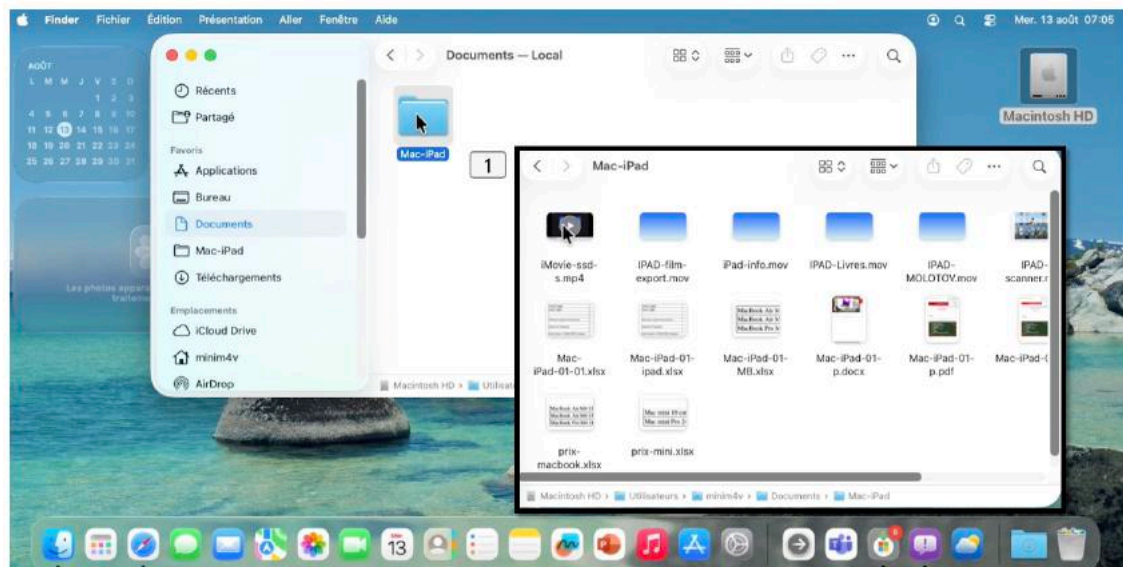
Finder Fichier Édition Présentation Aller Fenêtre Aide

Mer. 13 août 07:05

AOÛT
L M M J V S D
1 2 3
4 5 6 7 8 9 10
11 12 13 14 15 16 17
18 19 20 21 22 23 24
25 26 27 28 29 30 31

Macintosh HD

Récents
Partagé
Favoris
Applications
Bureau
Documents
Mac-iPad
Téléchargements
Emplacements
iCloud Drive
minim4v
AirDrop

Documents — Local

Mac-iPad

1

Macintosh HD > Utilisat

Mac-iPad

iMovie-ssd-s.mp4
IPAD-film-export.mov
iPad-info.mov
IPAD-Livres.mov
IPAD-MOLOTOV.mov
IPAD-scanner.r
Mac-iPad-01-01.xlsx
Mac-iPad-01-ipad.xlsx
Mac-iPad-01-MB.xlsx
Mac-iPad-01-p.docx
Mac-iPad-01-p.pdf
Mac-iPad-(
prix-macbook.xlsx
prix-mini.xlsx

Macintosh HD > Utilisateurs > minim4v > Documents > Mac-iPad

13